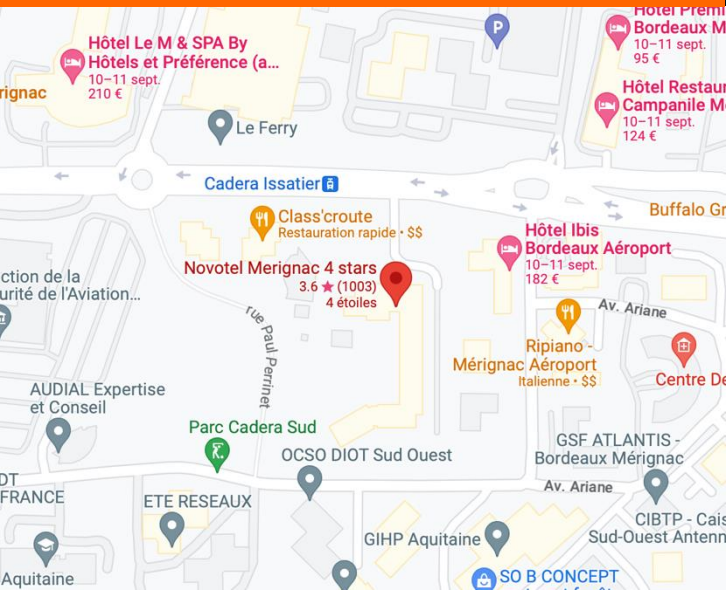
Hôtel Le M & SPA By Hôtels et Préférence (a...
10–11 sept.
210 €

érignac

Hôtel Premi
Bordeaux M
10–11 sept.
95 €

Hôtel Restau
Campanile M
10–11 sept.
124 €

Le Ferry

Cadera Issatier

Buffalo Gr

Class'croute
Restauration rapide • $$

Hôtel Ibis
Bordeaux Aéroport
10–11 sept.
182 €

Novotel Merignac 4 stars
3.6 ★ (1003)
4 étoiles

ction de la
urité de l'Aviation...

rue Paul Perrinet

Av. Ariane

Ripiano –
Mérignac Aéroport
Italienne • $$

Centre De

AUDIAL Expertise
et Conseil

Parc Cadera Sud

OCSO DIOT Sud Ouest

GSF ATLANTIS -
Bordeaux Mérignac

DT
FRANCE

ETE RESEAUX

Av. Ariane

CIBTP - Cais
Sud-Ouest Antenn

GIHP Aquitaine

Aquitaine

SO B CONCEPT